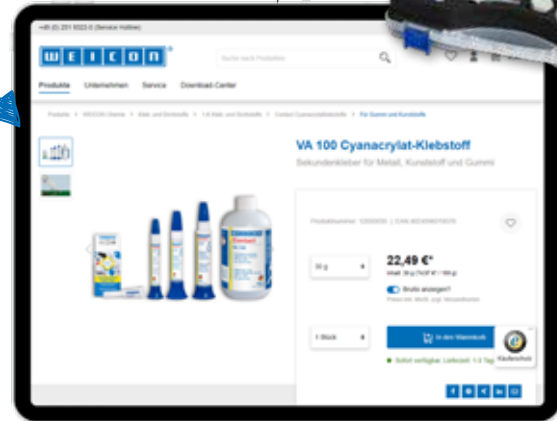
+49 (0) 251 9322-0 (Service Hotline)

WEICON®

Suche nach Produkten

Produkte Unternehmen Service Download-Center

Produkte > WEICON Chemie > Kleb- und Dichtstoffe > 1-K Kleb- und Dichtstoffe > Contact Cyanacrylatklebstoffe > Für Gummi und Kunststoffe

VA 100 Cyanacrylat-Klebstoff

Sekundenkleber für Metall, Kunststoff und Gummi

Produktnummer: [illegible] | EAN: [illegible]

30 g

22,49 €*

Inhalt: 30 g ([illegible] / 100 g)

Brutto anzeigen?

Preise inkl. MwSt. zzgl. Versandkosten

1 Stück

In den Warenkorb

Sofort verfügbar, Lieferzeit: 1-3 Tage

Käuferschutz